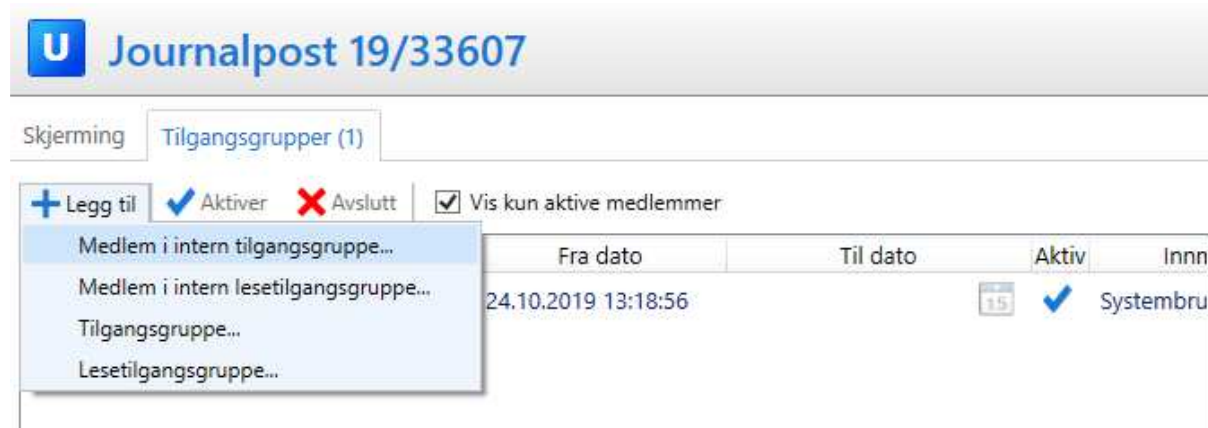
U Journalpost 19/33607

Skjerming | Tilgangsgrupper (1)

Legg til | Aktiver | Avslutt | Vis kun aktive medlemmer

Medlem i intern tilgangsgruppe...
Medlem i intern lesetilgangsgruppe...
Tilgangsgruppe...
Lesetilgangsgruppe...

| Fra dato | Til dato | | Aktiv | Innm |
|---|---|---|---|---|
| 24.10.2019 13:18:56 | | 15 | | Systembru |